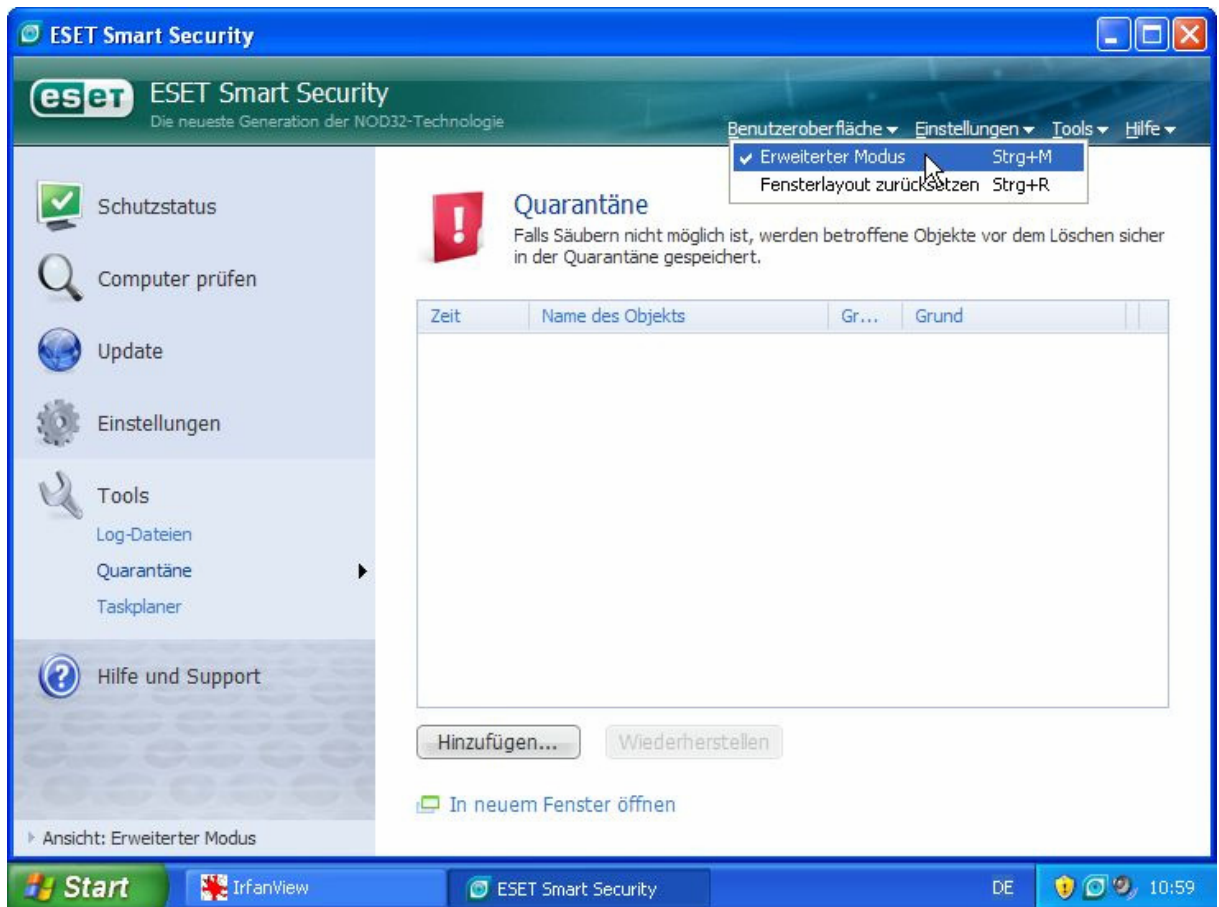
ESET Smart Security

eset ESET Smart Security
Die neueste Generation der NOD32-Technologie

Benutzeroberfläche ▾ Einstellungen ▾ Tools ▾ Hilfe ▾

✔ Erweiterter Modus Strg+M
Fensterlayout zurücksetzen Strg+R

Schutzstatus

Computer prüfen

Update

Einstellungen

Tools
Log-Dateien
Quarantäne
Taskplaner

Hilfe und Support

Ansicht: Erweiterter Modus

Quarantäne
Falls Säubern nicht möglich ist, werden betroffene Objekte vor dem Löschen sicher in der Quarantäne gespeichert.

| Zeit | Name des Objekts | Gr... | Grund |
|---|---|---|---|

Hinzufügen...
Wiederherstellen

In neuem Fenster öffnen

Start
IrfanView
ESET Smart Security
DE
10:59